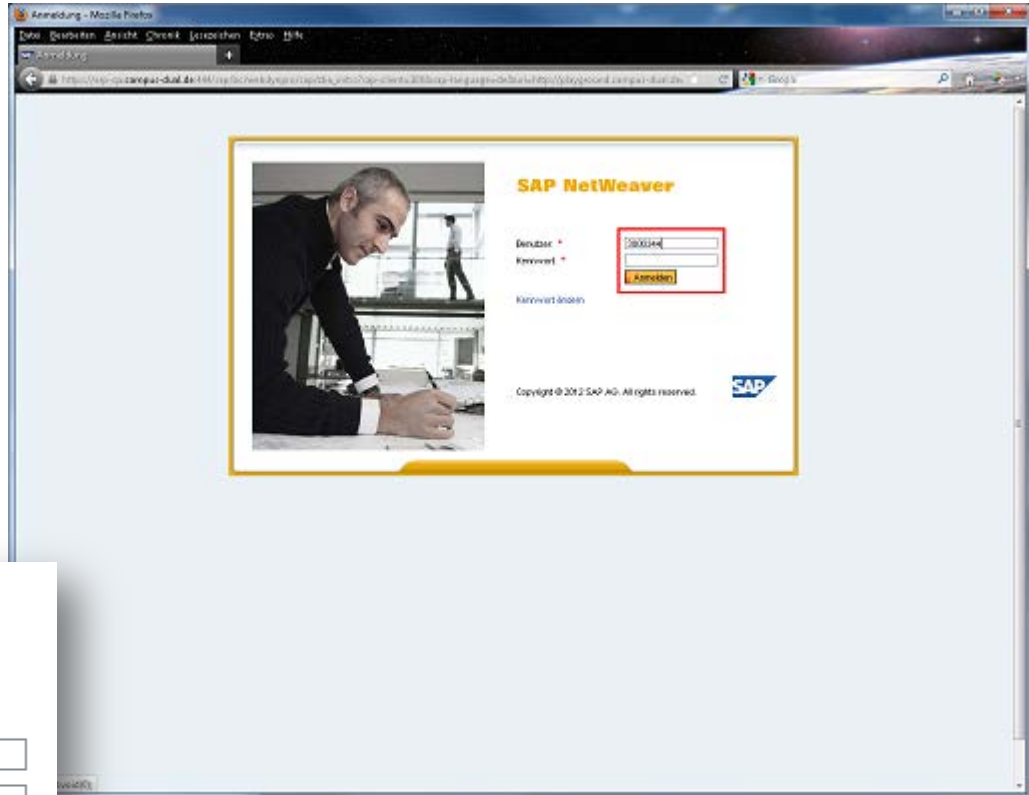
Anmeldung - Mozilla Firefox

Datei Bearbeiten Ansicht Chronik Lesezeichen Extras Hilfe

Anmeldung

https://sap-qs.campus-dual.de:444/sap/bc/webdynpro/sap/zbs_initio?sap-client=300&sap-language=de&url=https://jplayground.campus-dual.de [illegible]

Google

SAP NetWeaver

Benutzer *
3000344

Kennwort *

Anmelden

Kennwort ändern

Copyright © 2012 SAP AG. All rights reserved.

SAP